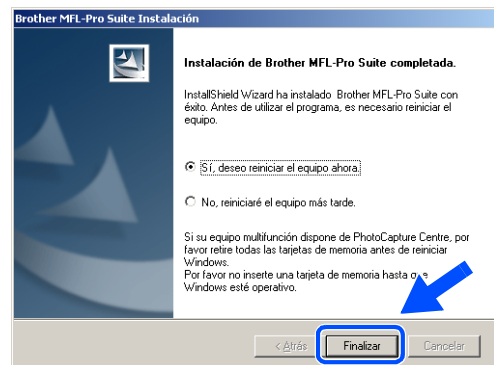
Brother MFL-Pro Suite Instalación

Instalación de Brother MFL-Pro Suite completada.

InstallShield Wizard ha instalado Brother MFL-Pro Suite con éxito. Antes de utilizar el programa, es necesario reiniciar el equipo.

Sí, deseo reiniciar el equipo ahora.

No, reiniciaré el equipo más tarde.

Si su equipo multifunción dispone de PhotoCapture Centre, por favor retire todas las tarjetas de memoria antes de reiniciar Windows.
Por favor no inserte una tarjeta de memoria hasta q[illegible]e Windows esté operativo.

< Atrás Finalizar Cancelar